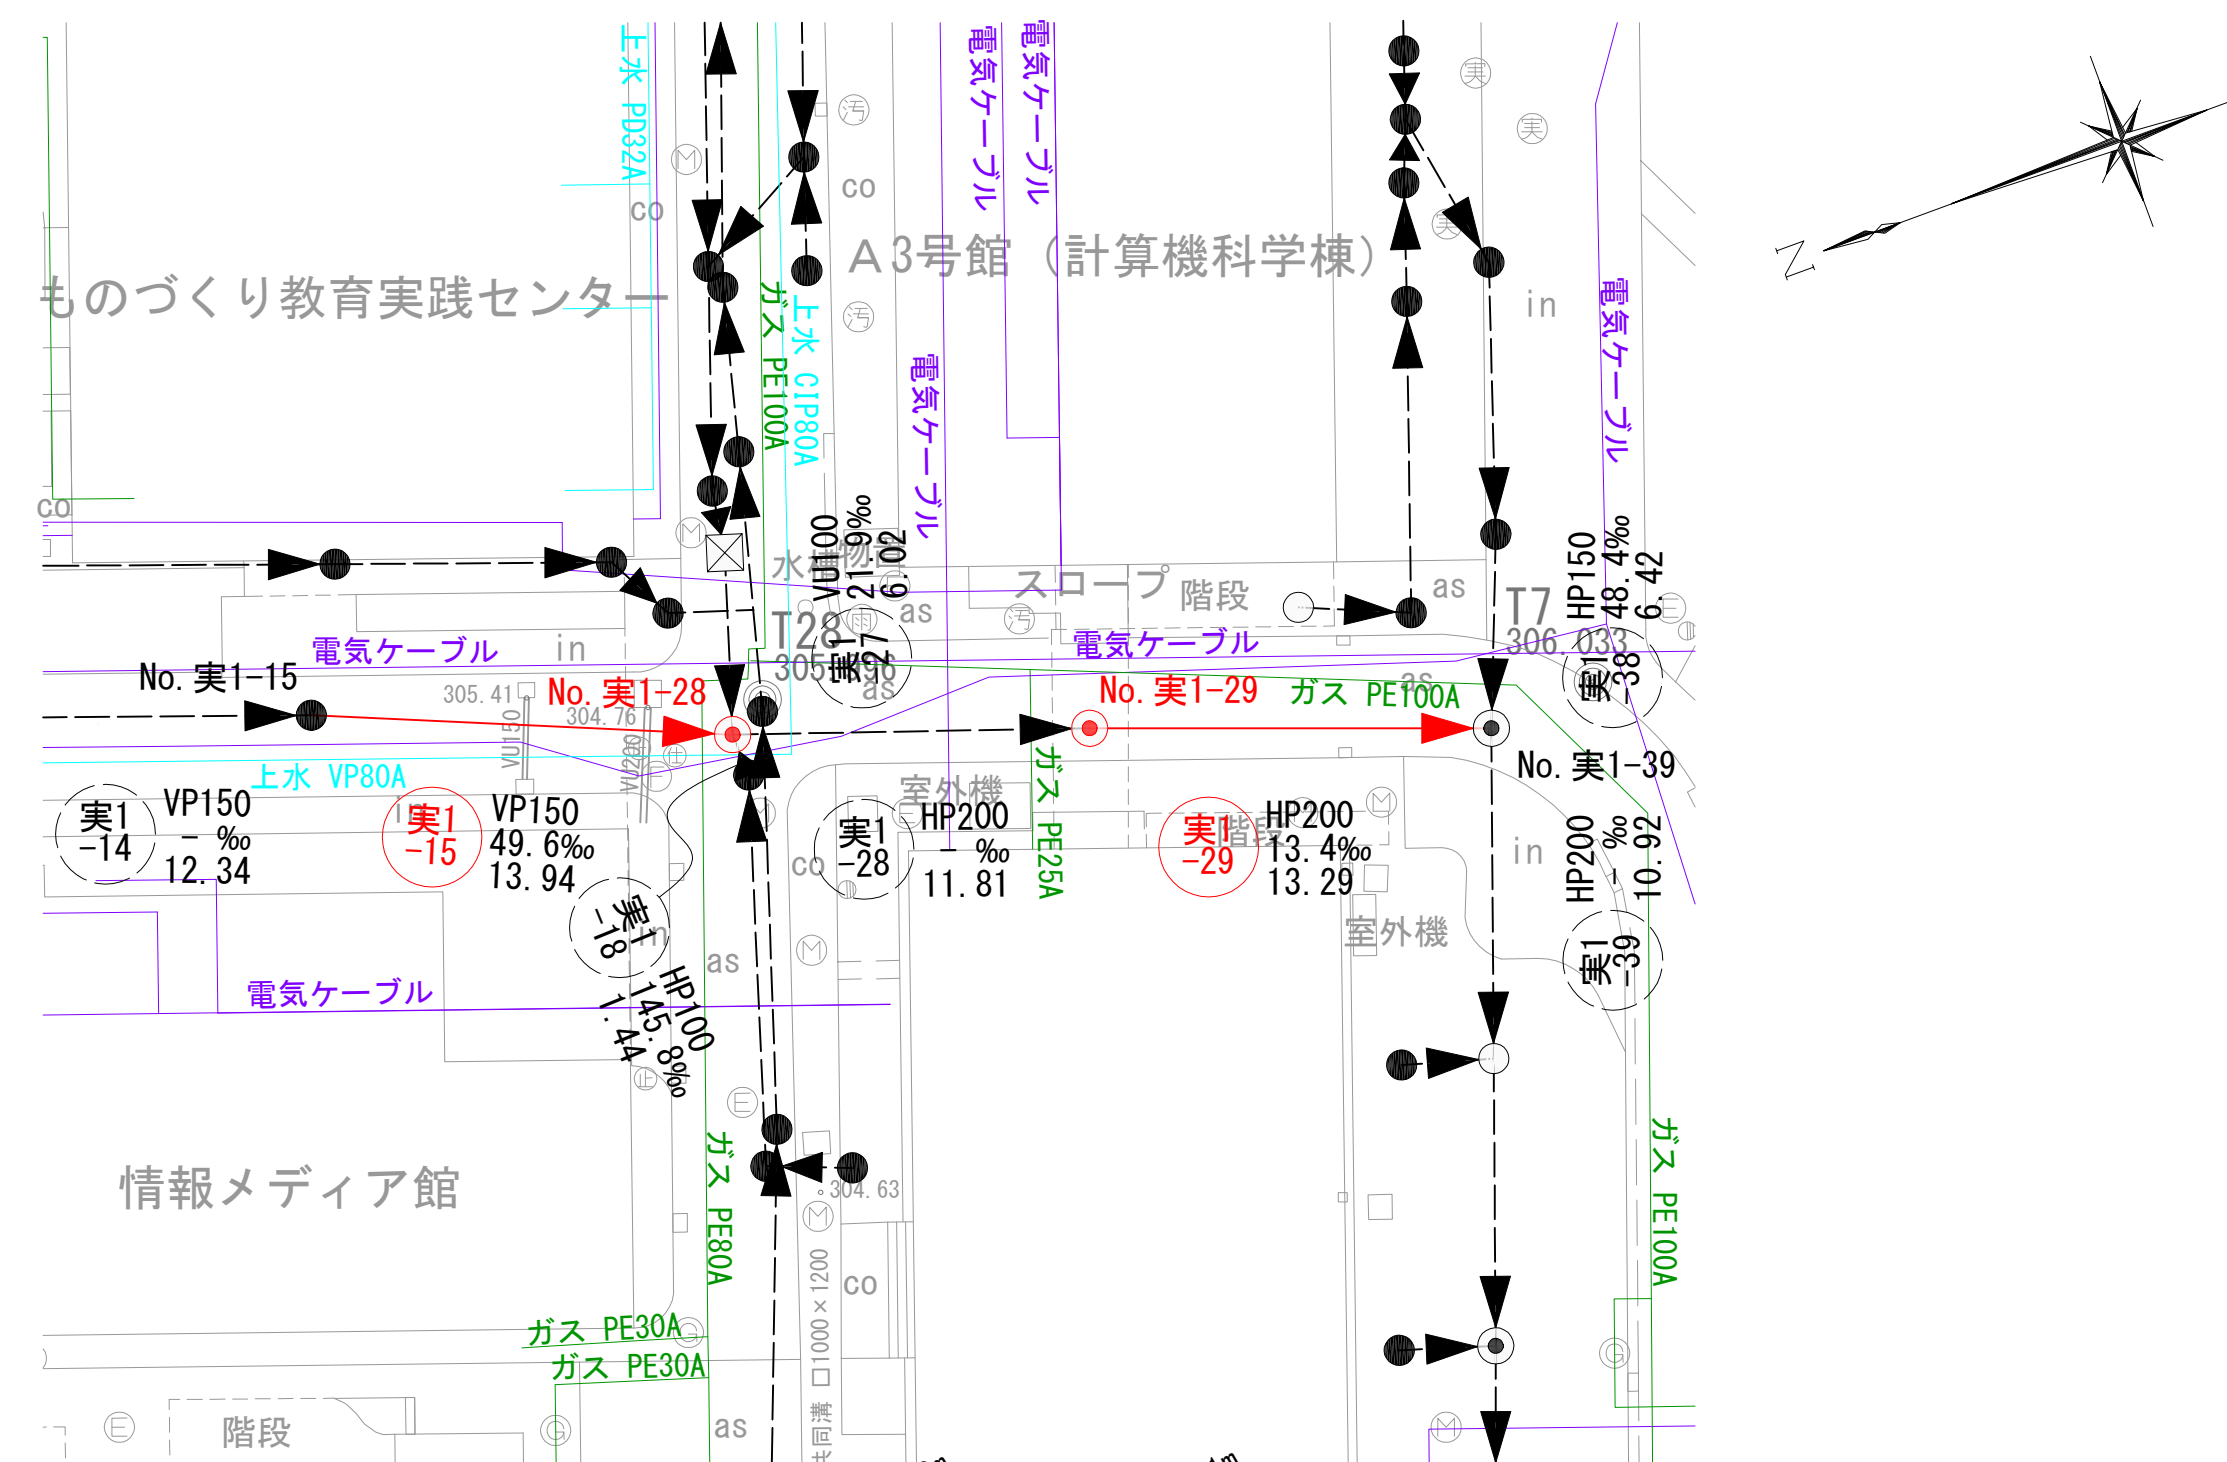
上水 PD32A
電気ケーブル
電気ケーブル
co
co
A3号館（計算機科学棟）
ものづくり教育実践センター
ガス PE100A
上水 CIP80A
電気ケーブル
電気ケーブル
in
co
VU100 21.9‰ 6.02
水槽物置
スロープ
階段
as
as
T7 306.033
HP150 48.4‰ 6.42
T22 305
実1 -27
as
電気ケーブル
電気ケーブル
in
No. 実1-15
305.41
No. 実1-28
304.76
No. 実1-29
ガス PE100A
実1 -38
VU150
VU200
No. 実1-39
上水 VP80A
実1 -14
VP150 - ‰ 12.34
実1 -15
VP150 49.6‰ 13.94
室外機
実1 -28
HP200 - ‰ 11.81
ガス PE25A
実1 -29
階段
HP200 13.4‰ 13.29
in
HP200 - ‰ 10.92
co
実1 -18
in
as
室外機
実1 -39
電気ケーブル
HP100 145.8‰ 1.44
ガス PE80A
304.63
情報メディア館
co
ガス PE100A
ガス PE30A
ガス PE30A
□1000×1200
共同溝
階段
as
N